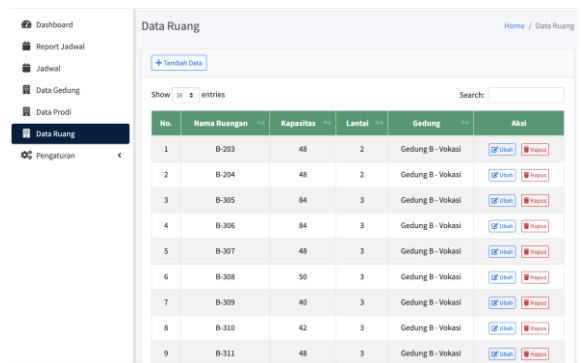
Dashboard
Report Jadwal
Jadwal
Data Gedung
Data Prodi
Data Ruang
Pengaturan

Data Ruang

Home / Data Ruang

+ Tambah Data

Show 10 entries

Search:

| No. | Nama Ruangan | Kapasitas | Lantai | Gedung | Aksi |
|---|---|---|---|---|---|
| 1 | B-203 | 48 | 2 | Gedung B - Vokasi | Ubah Hapus |
| 2 | B-204 | 48 | 2 | Gedung B - Vokasi | Ubah Hapus |
| 3 | B-305 | 84 | 3 | Gedung B - Vokasi | Ubah Hapus |
| 4 | B-306 | 84 | 3 | Gedung B - Vokasi | Ubah Hapus |
| 5 | B-307 | 48 | 3 | Gedung B - Vokasi | Ubah Hapus |
| 6 | B-308 | 50 | 3 | Gedung B - Vokasi | Ubah Hapus |
| 7 | B-309 | 40 | 3 | Gedung B - Vokasi | Ubah Hapus |
| 8 | B-310 | 42 | 3 | Gedung B - Vokasi | Ubah Hapus |
| 9 | B-311 | 48 | 3 | Gedung B - Vokasi | Ubah Hapus |